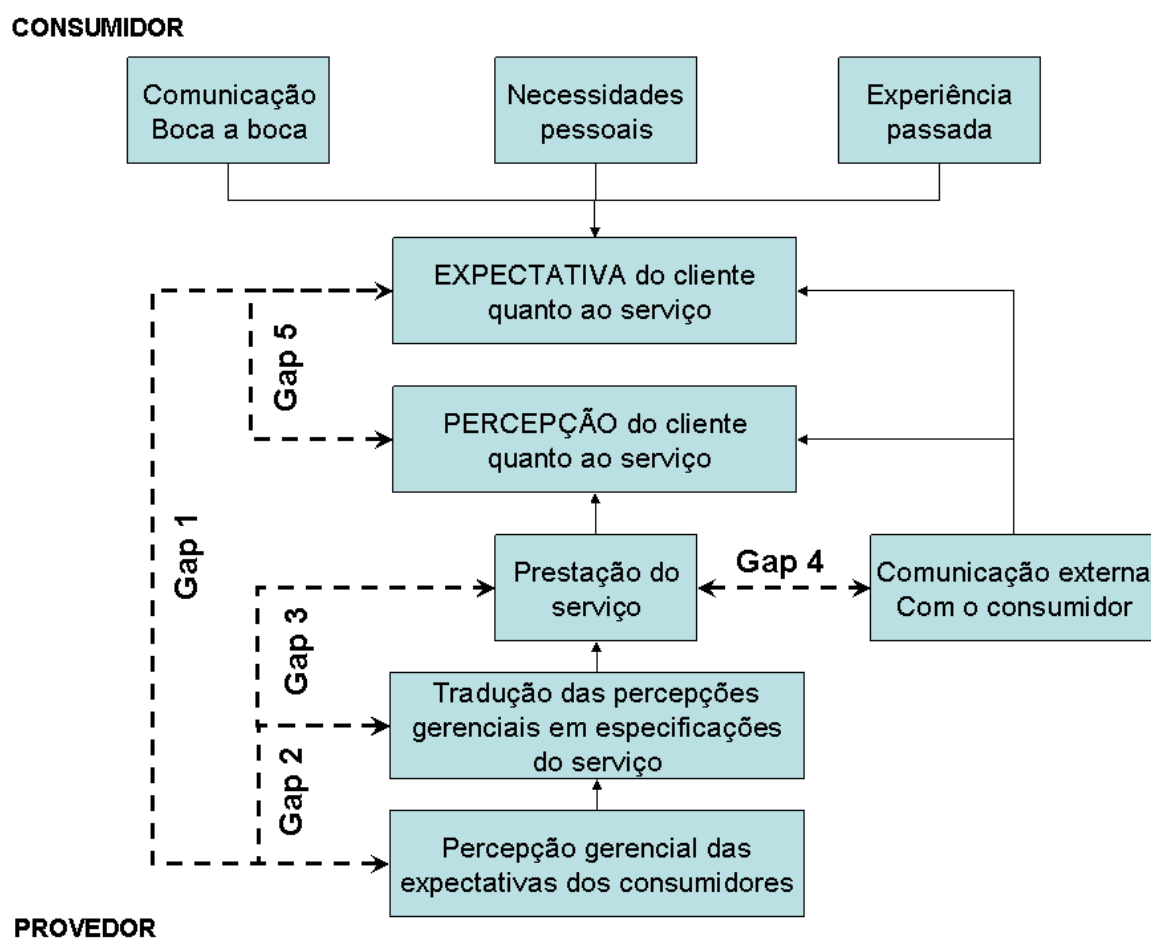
CONSUMIDOR

Comunicação Boca a boca

Necessidades pessoais

Experiência passada

EXPECTATIVA do cliente quanto ao serviço

Gap 5

PERCEPÇÃO do cliente quanto ao serviço

Gap 1

Prestação do serviço

Gap 4

Comunicação externa Com o consumidor

Gap 3

Tradução das percepções gerenciais em especificações do serviço

Gap 2

Percepção gerencial das expectativas dos consumidores

PROVEDOR